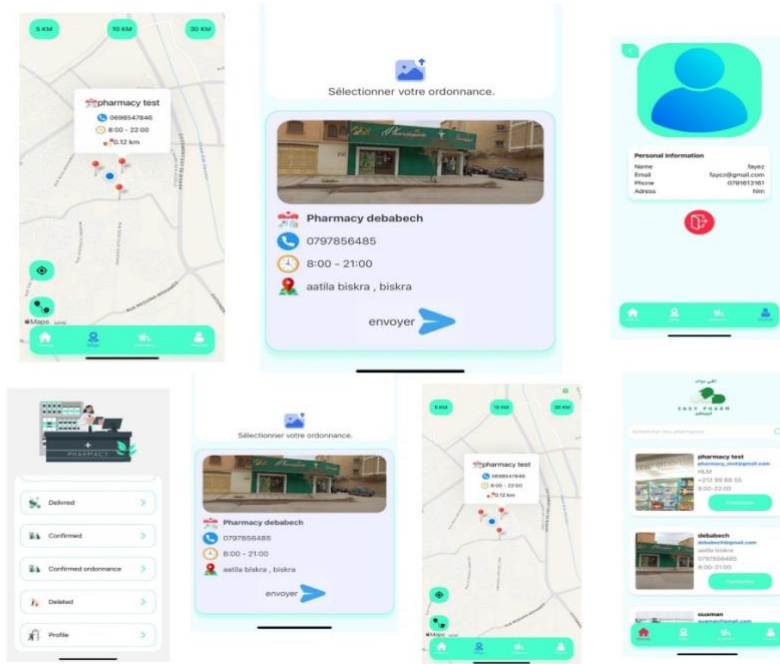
5 KM
10 KM
30 KM

pharmacy test
0698547846
8:00 - 22:00
0.12 km

Maps

Sélectionner votre ordonnance.

Pharmacy debabech
0797856485
8:00 - 21:00
aatila biskra , biskra
envoyer

Personal information
Name fayez
Email fayez@gmail.com
Phone 0791613161
Adress hlm

PHARMACY

Delivred
Confirmed
Confirmed ordonnance
Deleted
Profile

Sélectionner votre ordonnance.

Pharmacy debabech
0797856485
8:00 - 21:00
aatila biskra , biskra
envoyer

5 KM
10 KM
30 KM

pharmacy test
0698547846
8:00 - 22:00
0.12 km

Maps

EASY PHARM

pharmacy test
pharmacy_test@gmail.com
HLM
+213 99 88 55
8:00-22:00

debabech
debabech@gmail.com
aatila biskra
0797856485
8:00-21:00

ouaman